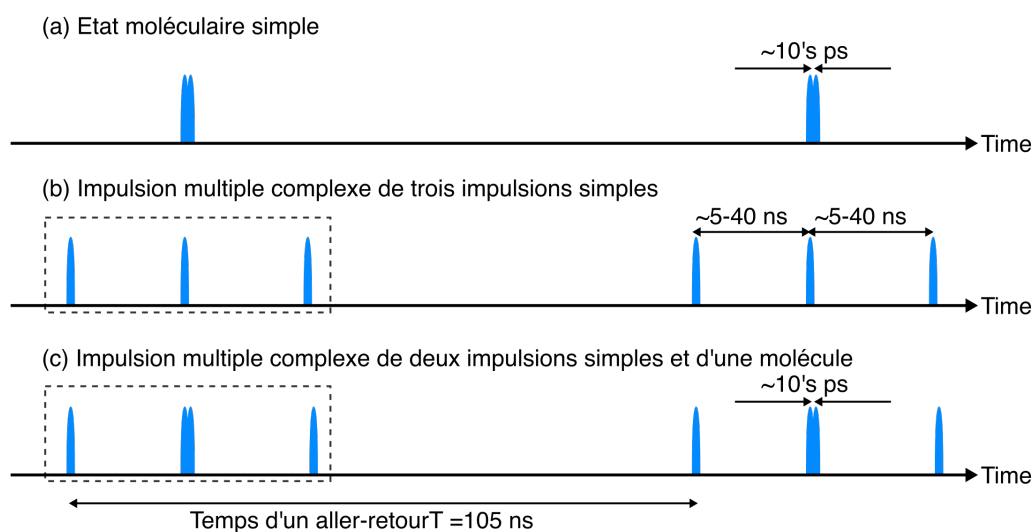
(a) Etat moléculaire simple

~10's ps

Time

(b) Impulsion multiple complexe de trois impulsions simples

~5-40 ns

~5-40 ns

Time

(c) Impulsion multiple complexe de deux impulsions simples et d'une molécule

~10's ps

Time

Temps d'un aller-retourT =105 ns